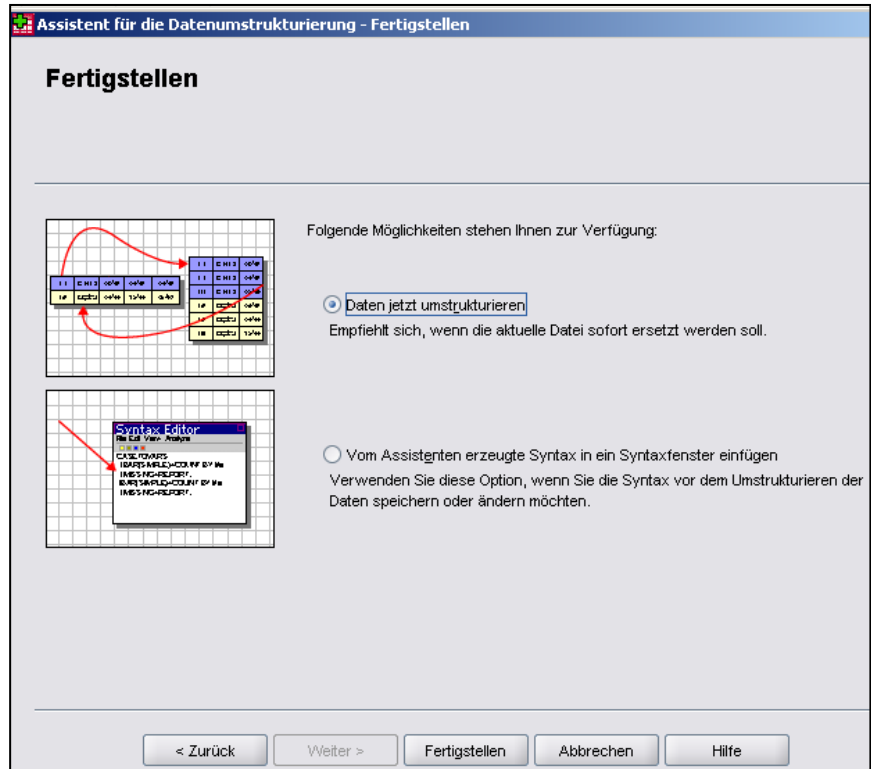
Assistent für die Datenumstrukturierung - Fertigstellen

Fertigstellen

Syntax Editor
File Edit View Analyze
CASESTOVARS
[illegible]

Folgende Möglichkeiten stehen Ihnen zur Verfügung:

Daten jetzt umstrukturieren
Empfiehlt sich, wenn die aktuelle Datei sofort ersetzt werden soll.

Vom Assistenten erzeugte Syntax in ein Syntaxfenster einfügen
Verwenden Sie diese Option, wenn Sie die Syntax vor dem Umstrukturieren der Daten speichern oder ändern möchten.

< Zurück | Weiter > | Fertigstellen | Abbrechen | Hilfe